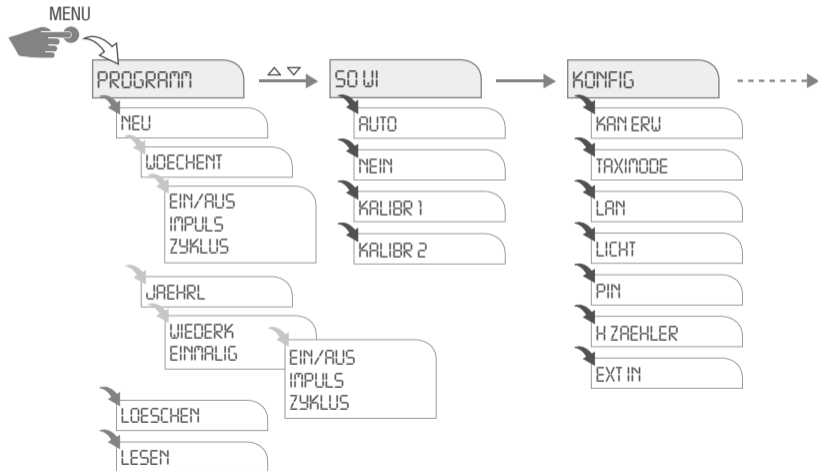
MENU

PROGRAMM

NEU

WOECHENT

EIN/AUS
IMPULS
ZYKLUS

JAEHRL

WIEDERK
EINMALIG

EIN/AUS
IMPULS
ZYKLUS

LOESCHEN

LESEN

SO WI

AUTO

NEIN

KALIBR 1

KALIBR 2

KONFIG

KAN ERW

TAXIMODE

LAN

LICHT

PIN

H ZAEHLER

EXT IN